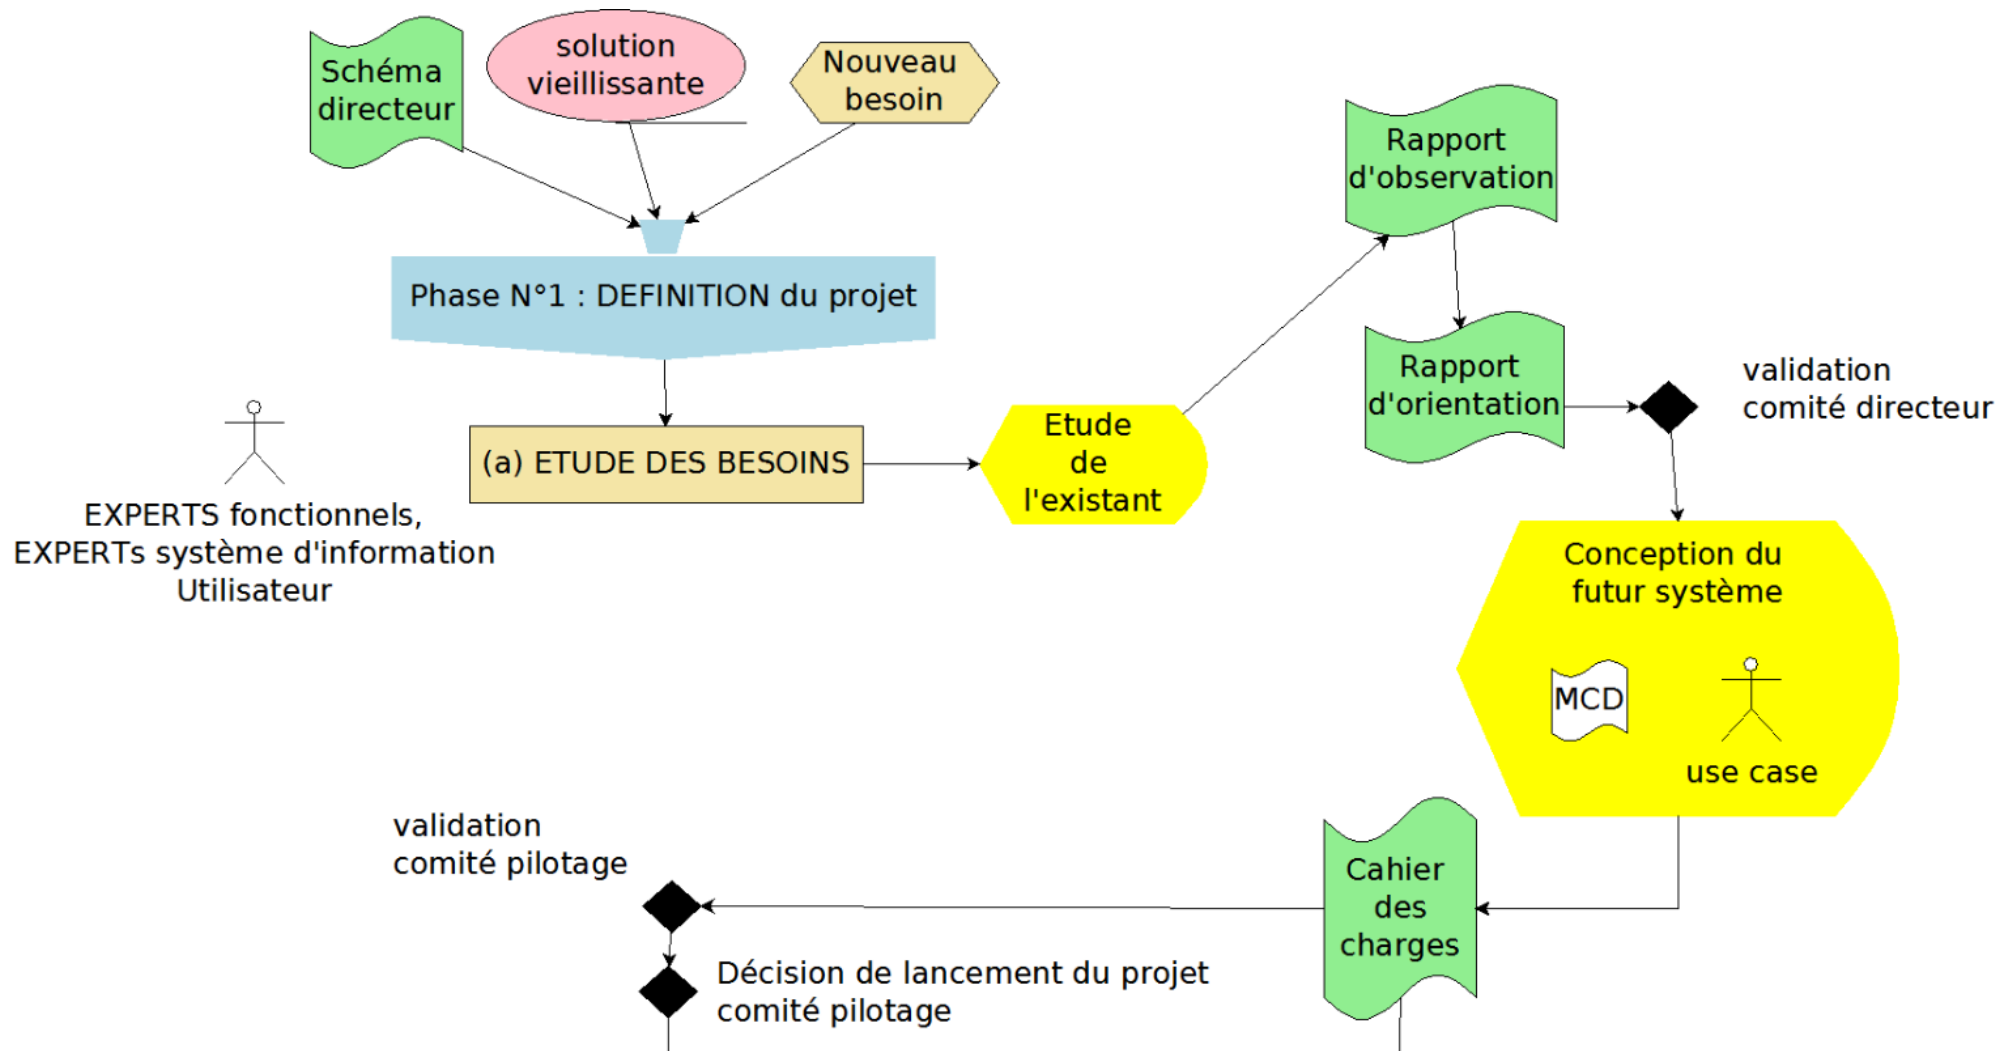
Schéma directeur

solution vieillissante

Nouveau besoin

Rapport d'observation

Phase N°1 : DEFINITION du projet

Rapport d'orientation

validation comité directeur

(a) ETUDE DES BESOINS

Etude de l'existant

EXPERTS fonctionnels, EXPERTs système d'information Utilisateur

Conception du futur système

MCD

use case

validation comité pilotage

Cahier des charges

Décision de lancement du projet comité pilotage